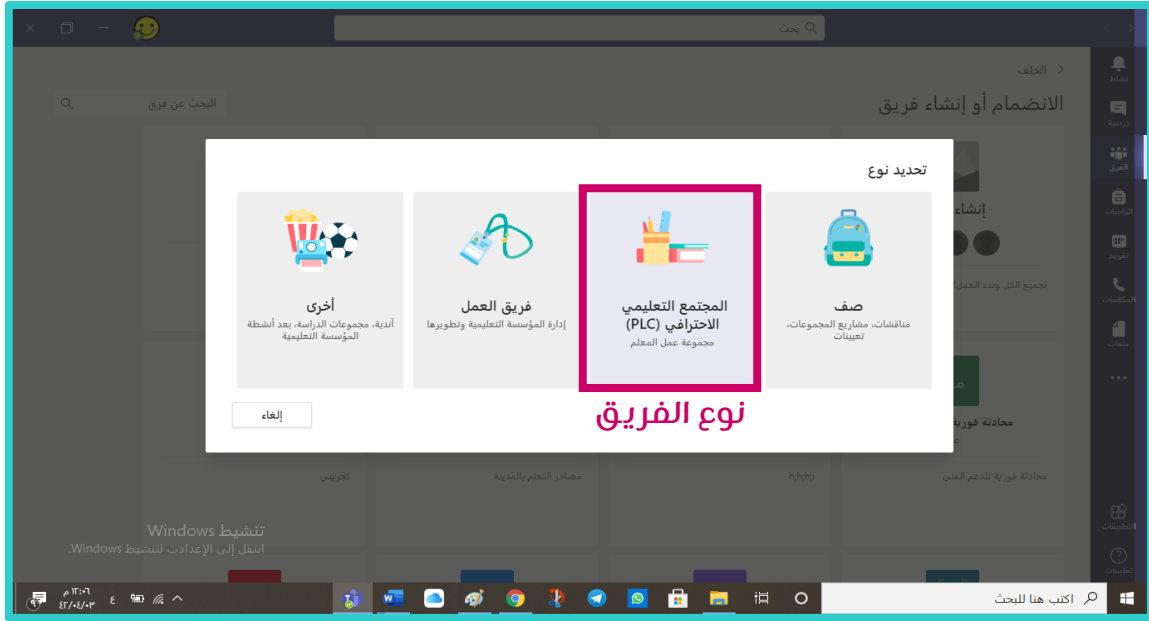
بحث

الخلف
الانضمام أو إنشاء فريق
البحث عن فريق

نشاط
دردشة
الفرق
الواجبات
تقويم
المكالمات
ملفات
التطبيقات
تعليمات

تحديد نوع

صف
مناقشات، مشاريع المجموعات، تعيينات

المجتمع التعليمي الاحترافي (PLC)
مجموعة عمل المعلم

فريق العمل
إدارة المؤسسة التعليمية وتطويرها

أخرى
أندية، مجموعات الدراسة، بعد أنشطة المؤسسة التعليمية

إلغاء

نوع الفريق

إنشا
تجميع الكل ويدء العمل
محادثة فورية
محادثة فورية للدعم الفني
h:h:h:i
مصادر التعلم بالمدينة
تجريبي

تنشيط Windows
انتقل إلى الإعدادات لتنشيط Windows.

اكتب هنا للبحث
١٢:٠٦ م
٤٣/٠٤/٠٣
ع